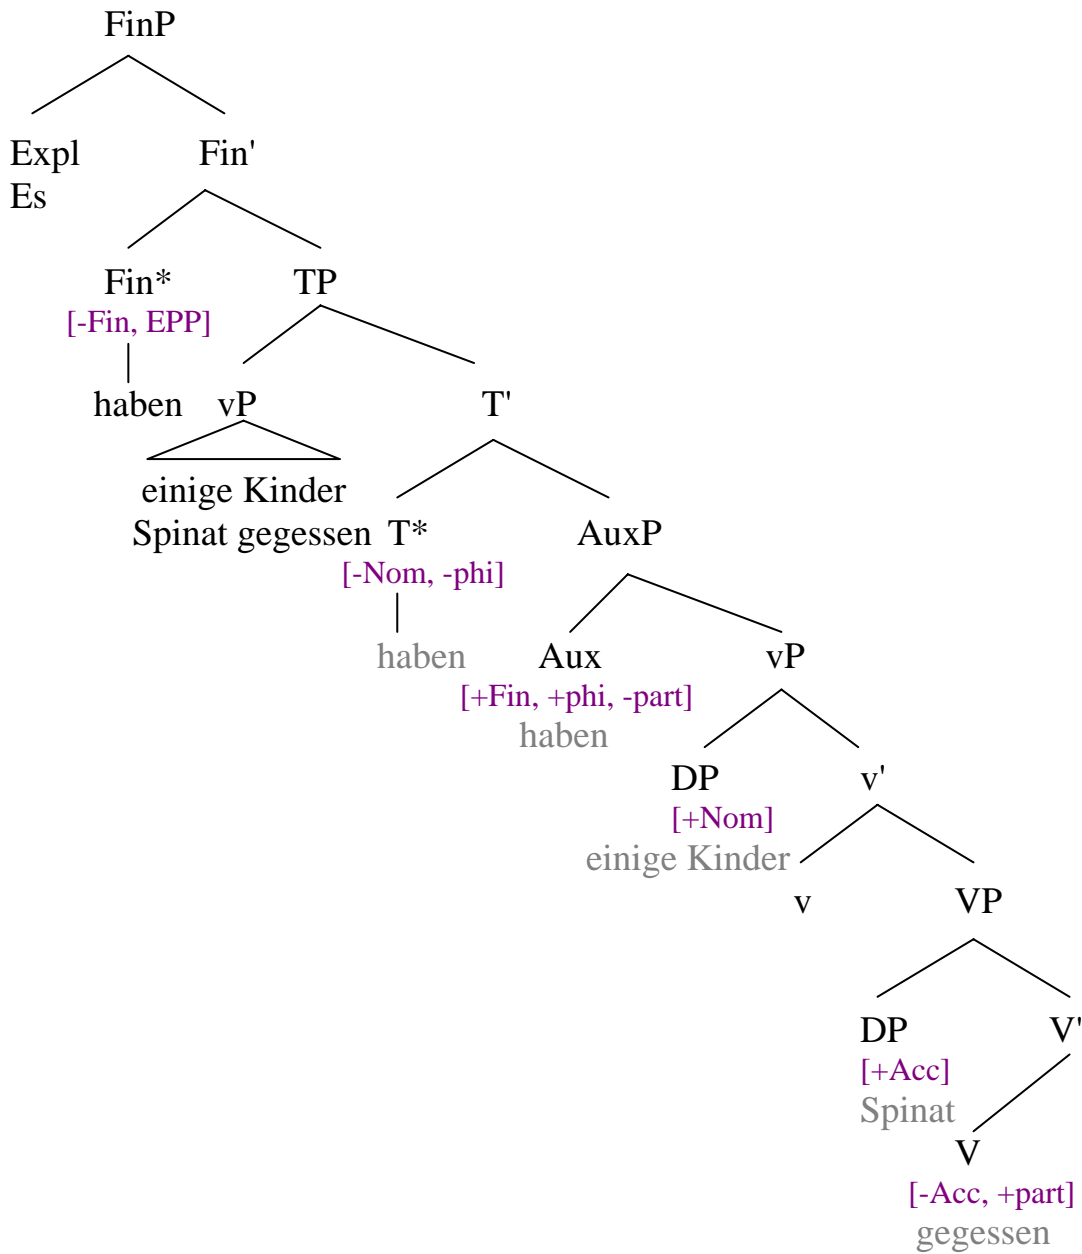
FinP

Expl
Es

Fin'

Fin*
[-Fin, EPP]
haben

TP

vP
einige Kinder
Spinat gegessen

T'

T*
[-Nom, -phi]
haben

AuxP

Aux
[+Fin, +phi, -part]
haben

vP

DP
[+Nom]
einige Kinder

v'

v

VP

DP
[+Acc]
Spinat

V'

V
[-Acc, +part]
gegessen